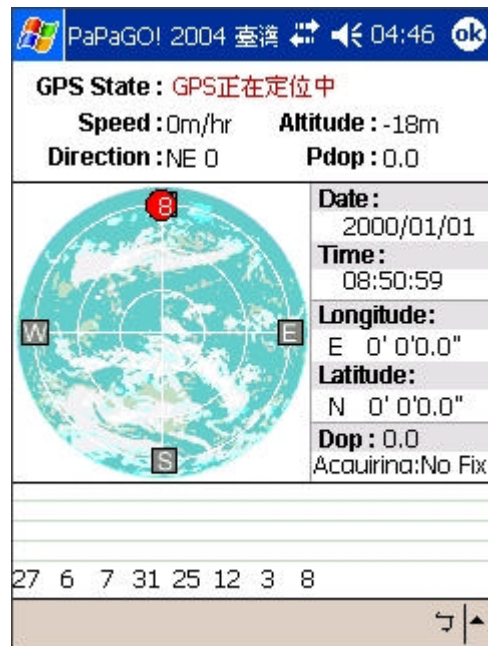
PaPaGO! 2004 臺灣 04:46 ok

GPS State : GPS正在定位中

Speed : 0m/hr Altitude : -18m

Direction : NE 0 Pdop : 0.0

8

W

E

S

Date :
2000/01/01

Time :
08:50:59

Longitude:
E 0' 0'0.0"

Latitude:
N 0' 0'0.0"

Dop : 0.0
Acquiring:No Fix

27 6 7 31 25 12 3 8